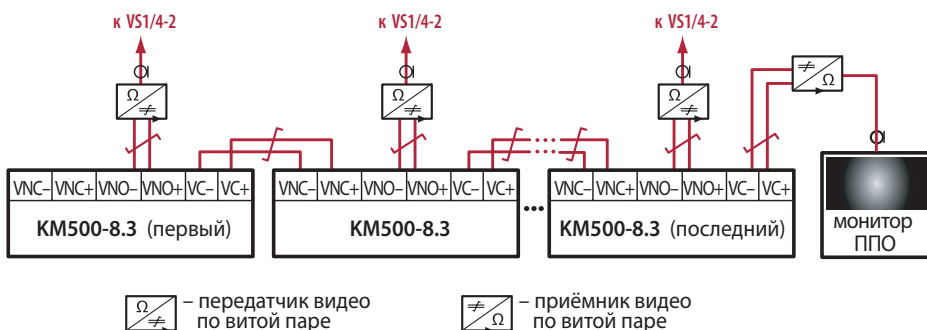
к VS1/4-2

к VS1/4-2

к VS1/4-2

Ω ≠

Ω ≠

Ω ≠

≠ Ω

| VNC– | VNC+ | VNO– | VNO+ | VC– | VC+ |
|---|---|---|---|---|---|

KM500-8.3 (первый)

| VNC– | VNC+ | VNO– | VNO+ | VC– | VC+ |
|---|---|---|---|---|---|

KM500-8.3

...

| VNC– | VNC+ | VNO– | VNO+ | VC– | VC+ |
|---|---|---|---|---|---|

KM500-8.3 (последний)

монитор ППО

Ω ≠ – передатчик видео по витой паре

≠ Ω – приёмник видео по витой паре